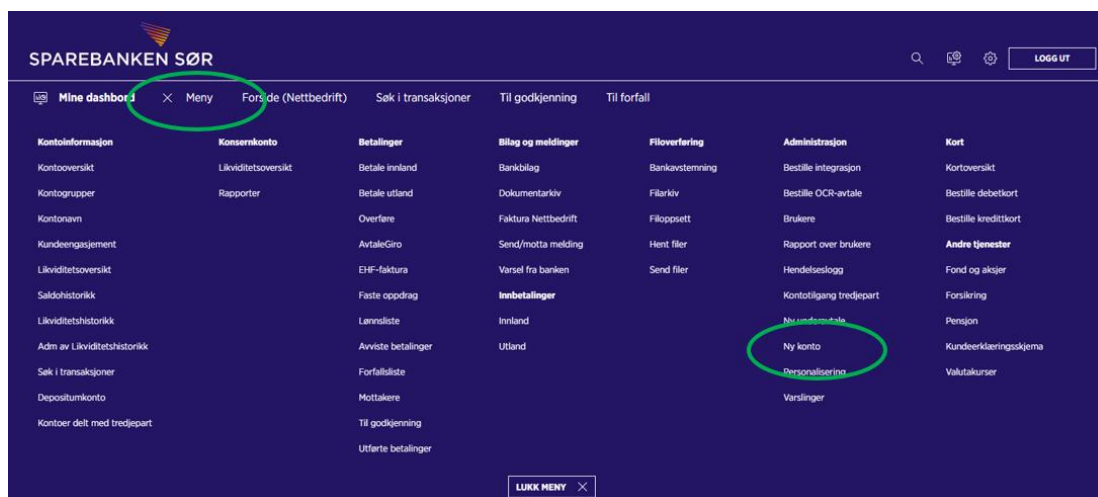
SPAREBANKEN SØR

LOGG UT

Mine dashbord   Meny   Forside (Nettbedrift)   Søk i transaksjoner   Til godkjenning   Til forfall

Kontoinformasjon
Kontooversikt
Kontogrupper
Kontonavn
Kundeengasjement
Likviditetsoversikt
Saldohistorikk
Likviditetshistorikk
Adm av Likviditetshistorikk
Søk i transaksjoner
Depositumkonto
Kontoer delt med tredjepart

Konsernkonto
Likviditetsoversikt
Rapporter

Betalinger
Betale innland
Betale utland
Overføre
AvtaleGiro
EHF-faktura
Faste oppdrag
Lønnsliste
Avviste betalinger
Forfallsliste
Mottakere
Til godkjenning
Utførte betalinger

Bilag og meldinger
Bankbilag
Dokumentarkiv
Faktura Nettbedrift
Send/motta melding
Varsel fra banken
Innbetalinger
Innland
Utland

Filoverføring
Bankavstemning
Filarkiv
Filoppsett
Hent filer
Send filer

Administrasjon
Bestille integrasjon
Bestille OCR-avtale
Brukere
Rapport over brukere
Hendelseslogg
Kontotilgang tredjepart
Ny underavtale
Ny konto
Personalisering
Varslinger

Kort
Kortoversikt
Bestille debetkort
Bestille kredittkort
Andre tjenester
Fond og aksjer
Forsikring
Pensjon
Kundeerklæringsskjema
Valutakurser

LUKK MENY